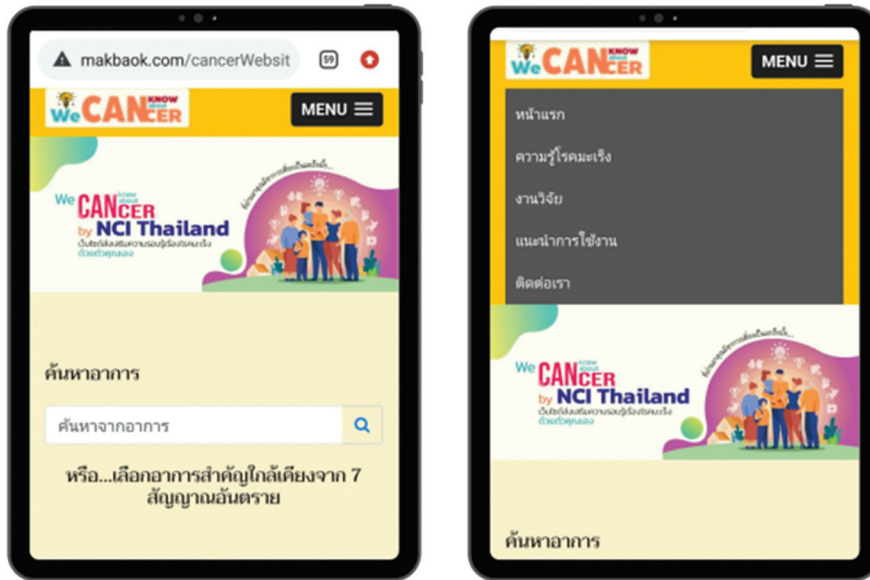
makbaok.com/cancerWebsit

59

We CAN KNOW about CER

MENU

We CAN know about CER by NCI Thailand

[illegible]

ค้นหาอาการ

ค้นหาจากอาการ

หรือ...เลือกอาการสำคัญใกล้เคียงจาก 7 สัญญาณอันตราย

We CAN KNOW about CER

MENU

หน้าแรก

ความรู้โรคมะเร็ง

งานวิจัย

แนะนำการใช้งาน

ติดต่อเรา

We CAN know about CER by NCI Thailand

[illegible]

ค้นหาอาการ